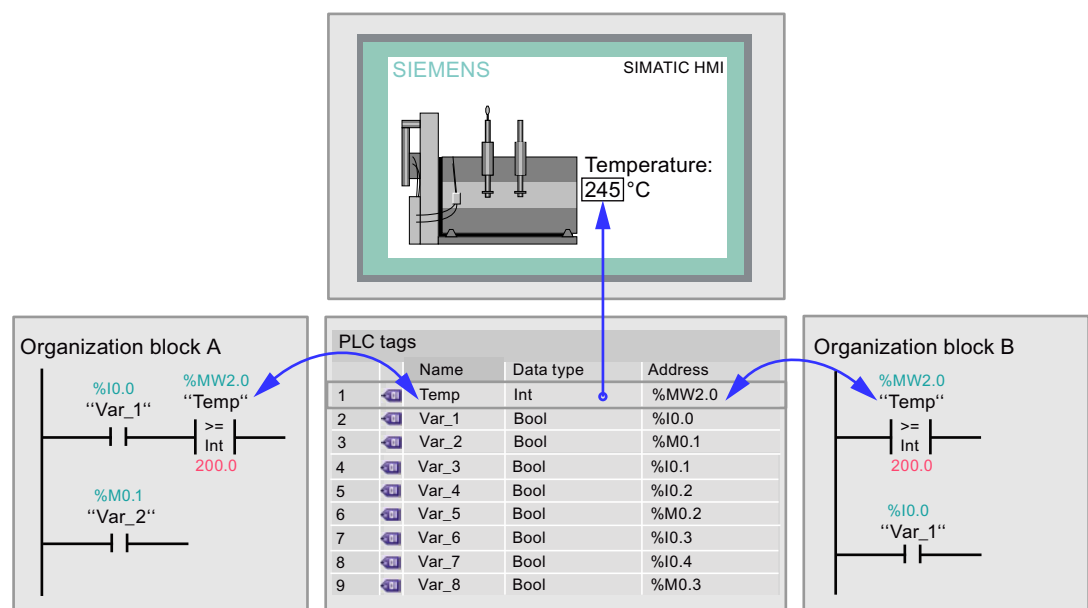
SIEMENS SIMATIC HMI

Temperature:
245 °C

Organization block A

%I0.0
''Var_1''

%MW2.0
''Temp''
>=
Int
200.0

%M0.1
''Var_2''

PLC tags

| | | Name | Data type | Address |
|---|---|---|---|---|
| 1 | | Temp | Int | %MW2.0 |
| 2 | | Var_1 | Bool | %I0.0 |
| 3 | | Var_2 | Bool | %M0.1 |
| 4 | | Var_3 | Bool | %I0.1 |
| 5 | | Var_4 | Bool | %I0.2 |
| 6 | | Var_5 | Bool | %M0.2 |
| 7 | | Var_6 | Bool | %I0.3 |
| 8 | | Var_7 | Bool | %I0.4 |
| 9 | | Var_8 | Bool | %M0.3 |

Organization block B

%MW2.0
''Temp''
>=
Int
200.0

%I0.0
''Var_1''